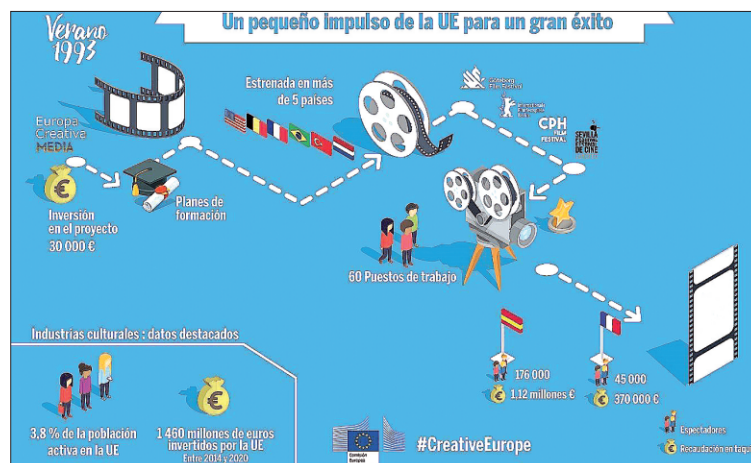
Verano 1993

Un pequeño impulso de la UE para un gran éxito

Europa Creative MEDIA

Inversión en el proyecto 30 000 €

Planes de formación

Estrenada en más de 5 países

CPH FILM FESTIVAL

SEVILLA FESTIVAL DE CINE

60 Puestos de trabajo

Industrias culturales : datos destacados

3,8 % de la población activa en la UE

1 460 millones de euros invertidos por la UE Entre 2014 y 2020

176 000

1,12 millones €

45 000

370 000 €

Comisión Europea

#CreativeEurope

Espectadores

Recaudación en taq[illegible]